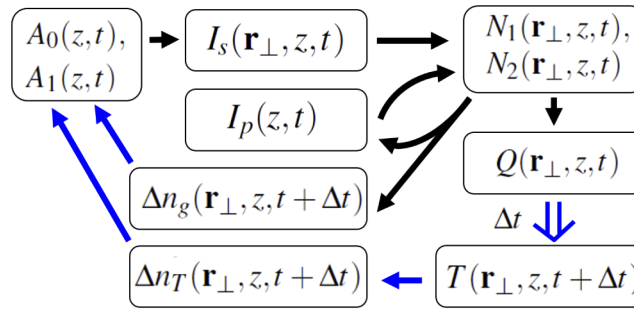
$A_0(z,t)$,
$A_1(z,t)$

$I_s(\mathbf{r}_\perp,z,t)$

$N_1(\mathbf{r}_\perp,z,t)$,
$N_2(\mathbf{r}_\perp,z,t)$

$I_p(z,t)$

$Q(\mathbf{r}_\perp,z,t)$

$\Delta n_g(\mathbf{r}_\perp,z,t+\Delta t)$

$\Delta t$

$\Delta n_T(\mathbf{r}_\perp,z,t+\Delta t)$

$T(\mathbf{r}_\perp,z,t+\Delta t)$